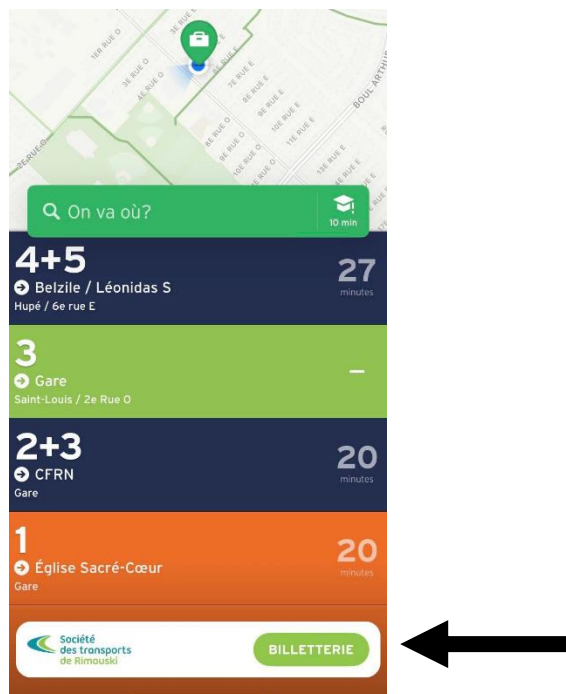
1ER RUE O
3E RUE O
3E RUE E
4E RUE O
5E RUE E
6E RUE E
7E RUE E
8E RUE E
2E RUE O
8E RUE O
9E RUE E
10E RUE E
11E RUE E
BOUL ARTHUR

On va où?
10 min

4+5
Belzile / Léonidas S
Hupé / 6e rue E
27
minutes

3
Gare
Saint-Louis / 2e Rue O
–

2+3
CFRN
Gare
20
minutes

1
Église Sacré-Cœur
Gare
20
minutes

Société des transports de Rimouski
BILLETTERIE